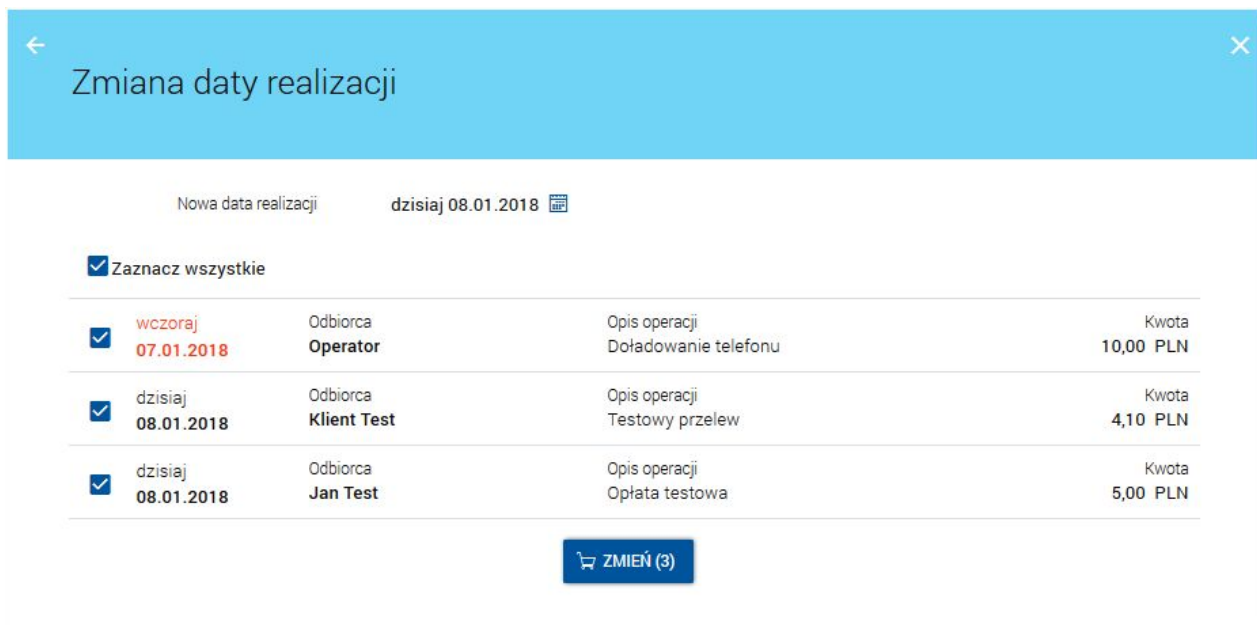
Zmiana daty realizacji

Nowa data realizacji dzisiaj 08.01.2018

Zaznacz wszystkie

| | Odbiorca | Opis operacji | Kwota |
|---|---|---|---|
| wczoraj 07.01.2018 | Odbiorca Operator | Opis operacji Doładowanie telefonu | Kwota 10,00 PLN |
| dzisiaj 08.01.2018 | Odbiorca Klient Test | Opis operacji Testowy przelew | Kwota 4,10 PLN |
| dzisiaj 08.01.2018 | Odbiorca Jan Test | Opis operacji Opłata testowa | Kwota 5,00 PLN |

ZMIEŃ (3)